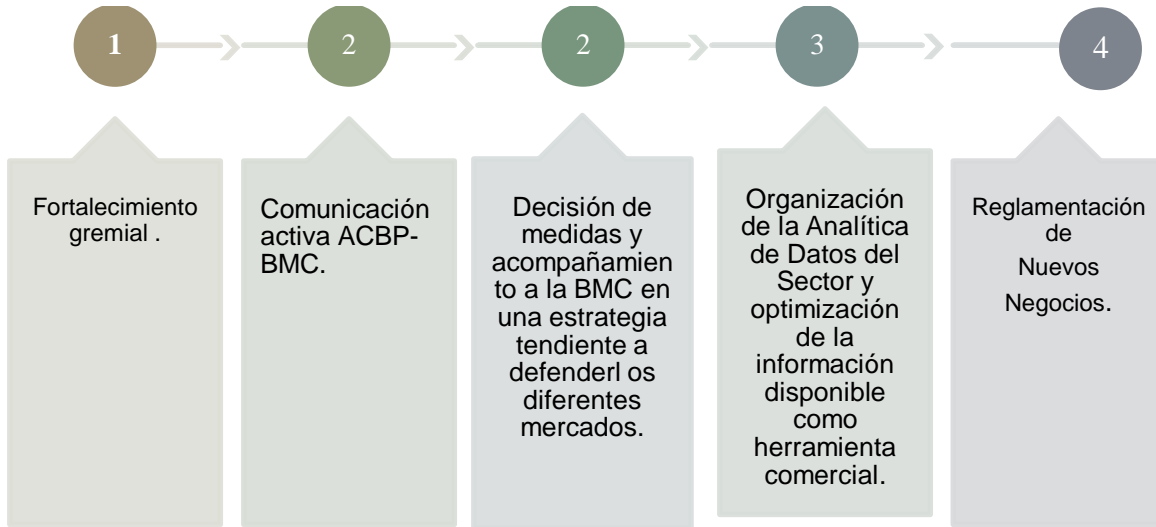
1

2

2

3

4

Fortalecimiento gremial .

Comunicación activa ACBP-BMC.

Decisión de medidas y acompañamiento a la BMC en una estrategia tendiente a defenderl os diferentes mercados.

Organización de la Analítica de Datos del Sector y optimización de la información disponible como herramienta comercial.

Reglamentación de Nuevos Negocios.